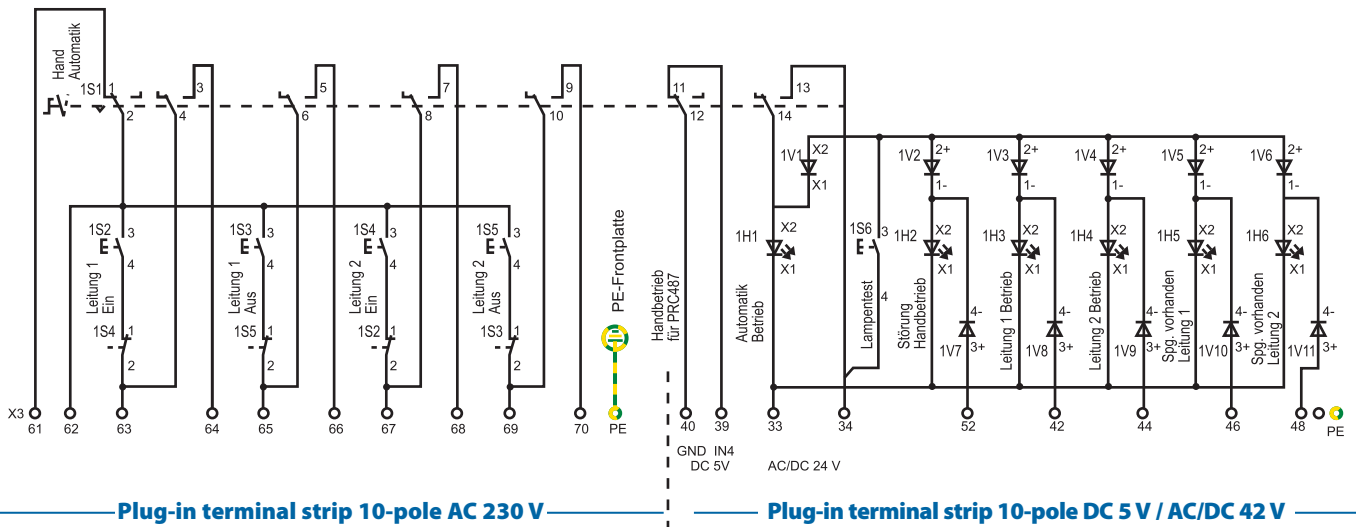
Hand
Automatik

1S1 1 2 3 4 5 6 7 8 9 10 11 12 13 14

1S2 3 4
Leitung 1 Ein
1S4 1 2

1S3 3 4
Leitung 1 Aus
1S5 1 2

1S4 3 4
Leitung 2 Ein
1S2 1 2

1S5 3 4
Leitung 2 Aus
1S3 1 2

PE-Frontplatte

Handbetrieb für PRC487

1V1 X2 X1
1H1 X2 X1
Automatik Betrieb

1S6 3 4
Lampentest

1V2 2+ 1-
1H2 X2 X1
Störung Handbetrieb
1V7 4- 3+

1V3 2+ 1-
1H3 X2 X1
Leitung 1 Betrieb
1V8 4- 3+

1V4 2+ 1-
1H4 X2 X1
Leitung 2 Betrieb
1V9 4- 3+

1V5 2+ 1-
1H5 X2 X1
Spg. vorhanden Leitung 1
1V10 4- 3+

1V6 2+ 1-
1H6 X2 X1
Spg. vorhanden Leitung 2
1V11 4- 3+

X3 61 62 63 64 65 66 67 68 69 70 PE

40 39 33 34 52 42 44 46 48 PE

GND IN4
DC 5V

AC/DC 24 V

Plug-in terminal strip 10-pole AC 230 V

Plug-in terminal strip 10-pole DC 5 V / AC/DC 42 V